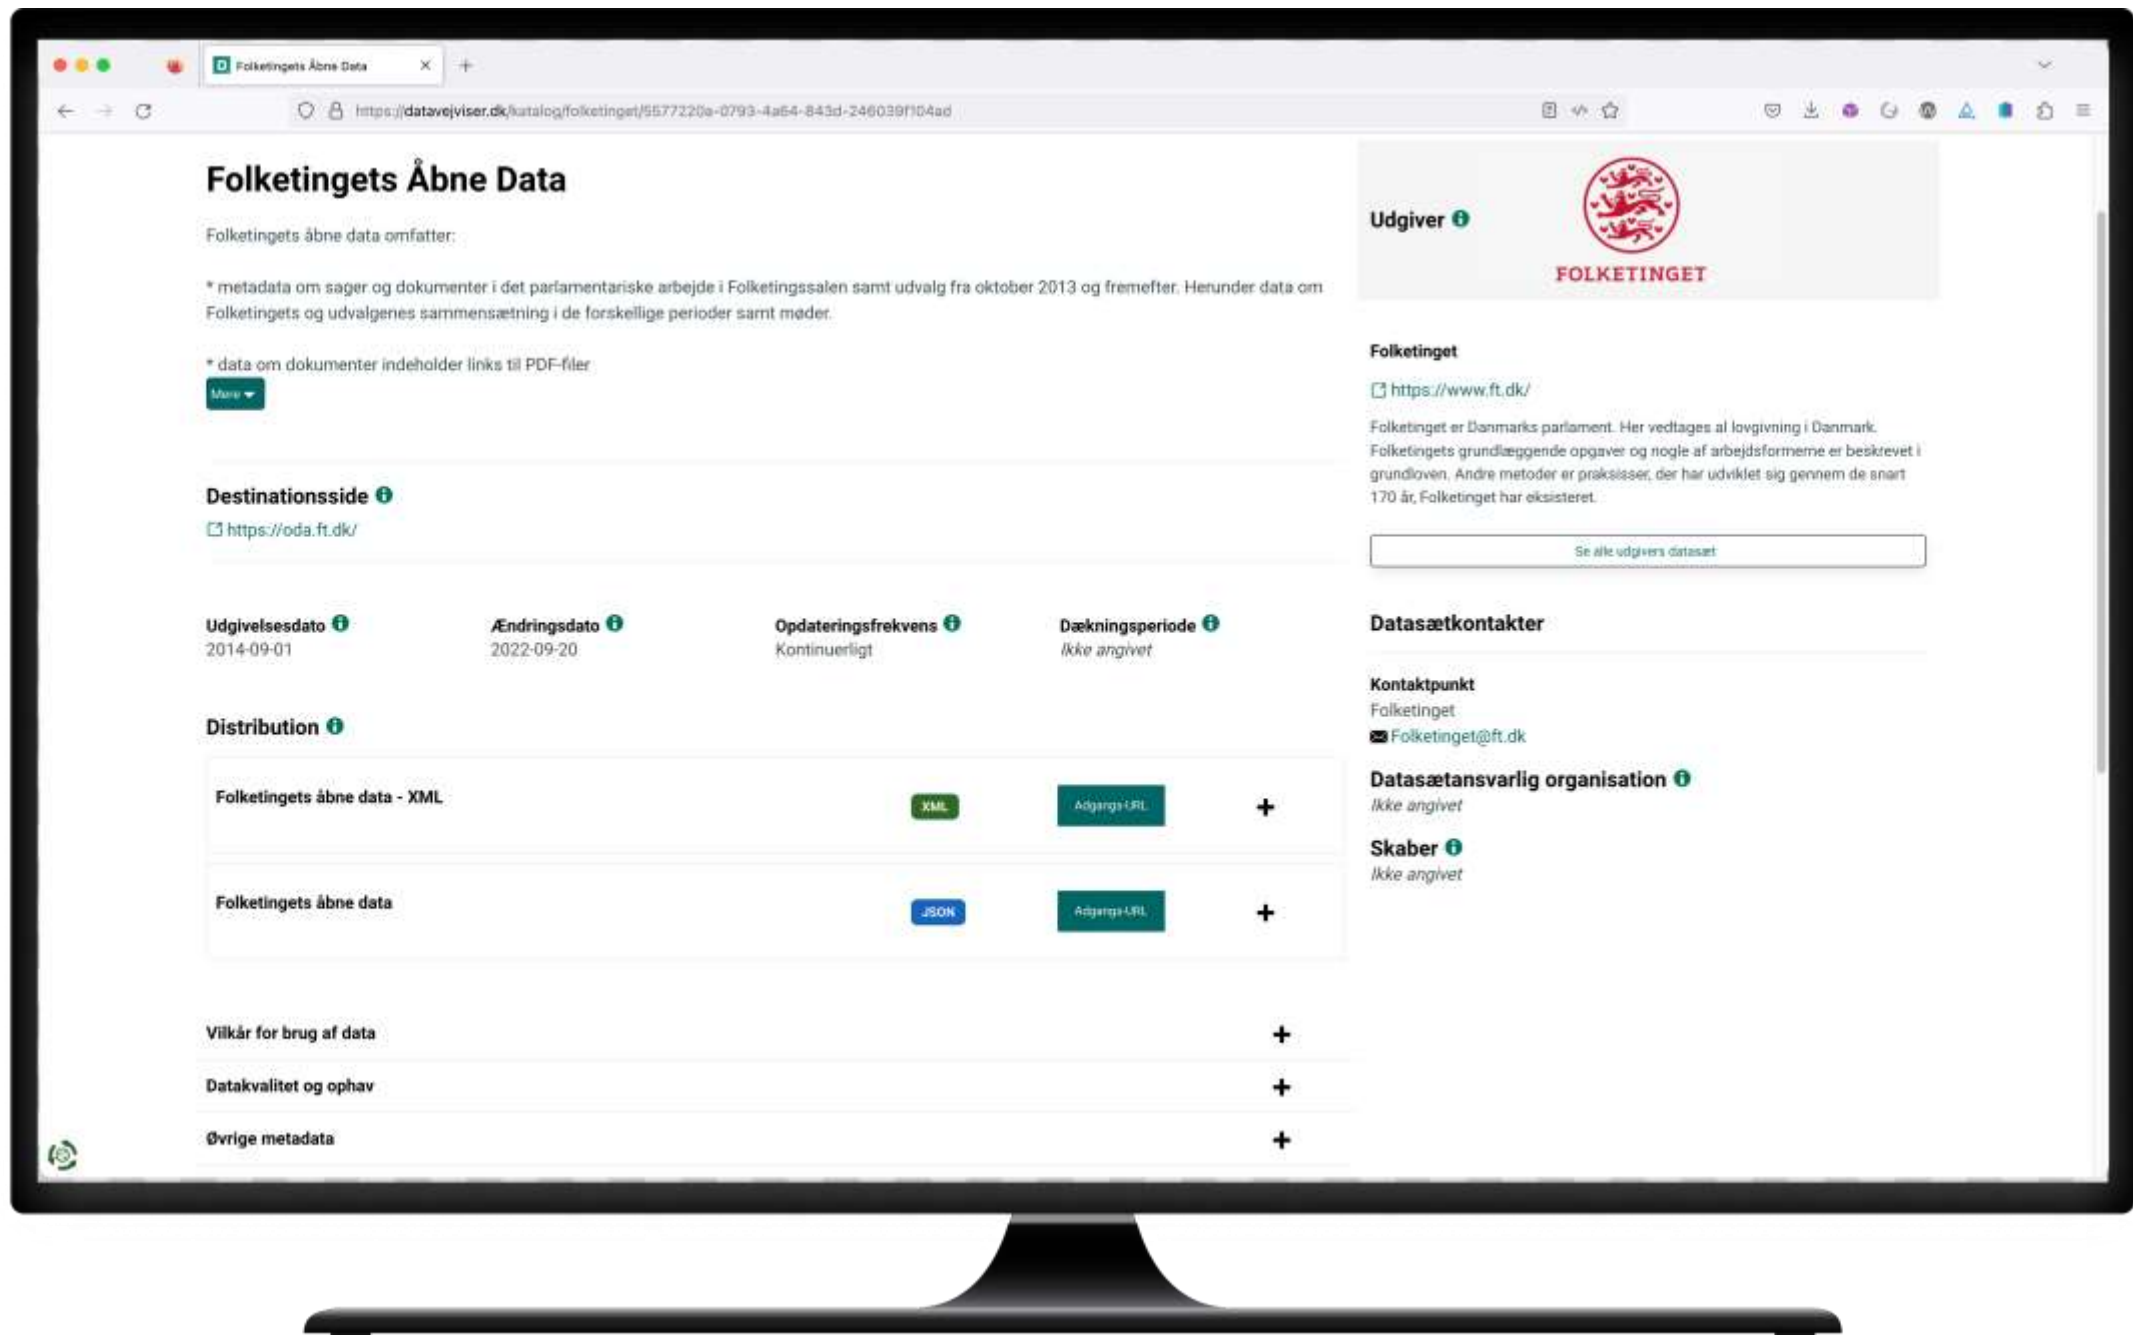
Folketingets Åbne Data

https://datavejviser.dk/katalog/folketinget/5577220a-0793-4a64-843d-246039f104ad

Folketingets Åbne Data

Folketingets åbne data omfatter:

* metadata om sager og dokumenter i det parlamentariske arbejde i Folketingssalen samt udvalg fra oktober 2013 og fremefter. Herunder data om Folketingets og udvalgenes sammensætning i de forskellige perioder samt møder.

* data om dokumenter indeholder links til PDF-filer

Mere

Destinationsside

https://oda.ft.dk/

| Udgivelsesdato | Ændringsdato | Opdateringsfrekvens | Dækningsperiode |
|---|---|---|---|
| 2014-09-01 | 2022-09-20 | Kontinuerligt | Ikke angivet |

Distribution

Folketingets åbne data - XML XML Adgangs-URL +

Folketingets åbne data JSON Adgangs-URL +

Vilkår for brug af data +

Datakvalitet og ophav +

Øvrige metadata +

Udgiver

FOLKETINGET

Folketinget

https://www.ft.dk/

Folketinget er Danmarks parlament. Her vedtages al lovgivning i Danmark. Folketingets grundlæggende opgaver og nogle af arbejdsformerne er beskrevet i grundloven. Andre metoder er praksisser, der har udviklet sig gennem de snart 170 år, Folketinget har eksisteret.

Se alle udgivers datasæt

Datasætkontakter

Kontaktpunkt
Folketinget
Folketinget@ft.dk

Datasætansvarlig organisation
Ikke angivet

Skaber
Ikke angivet